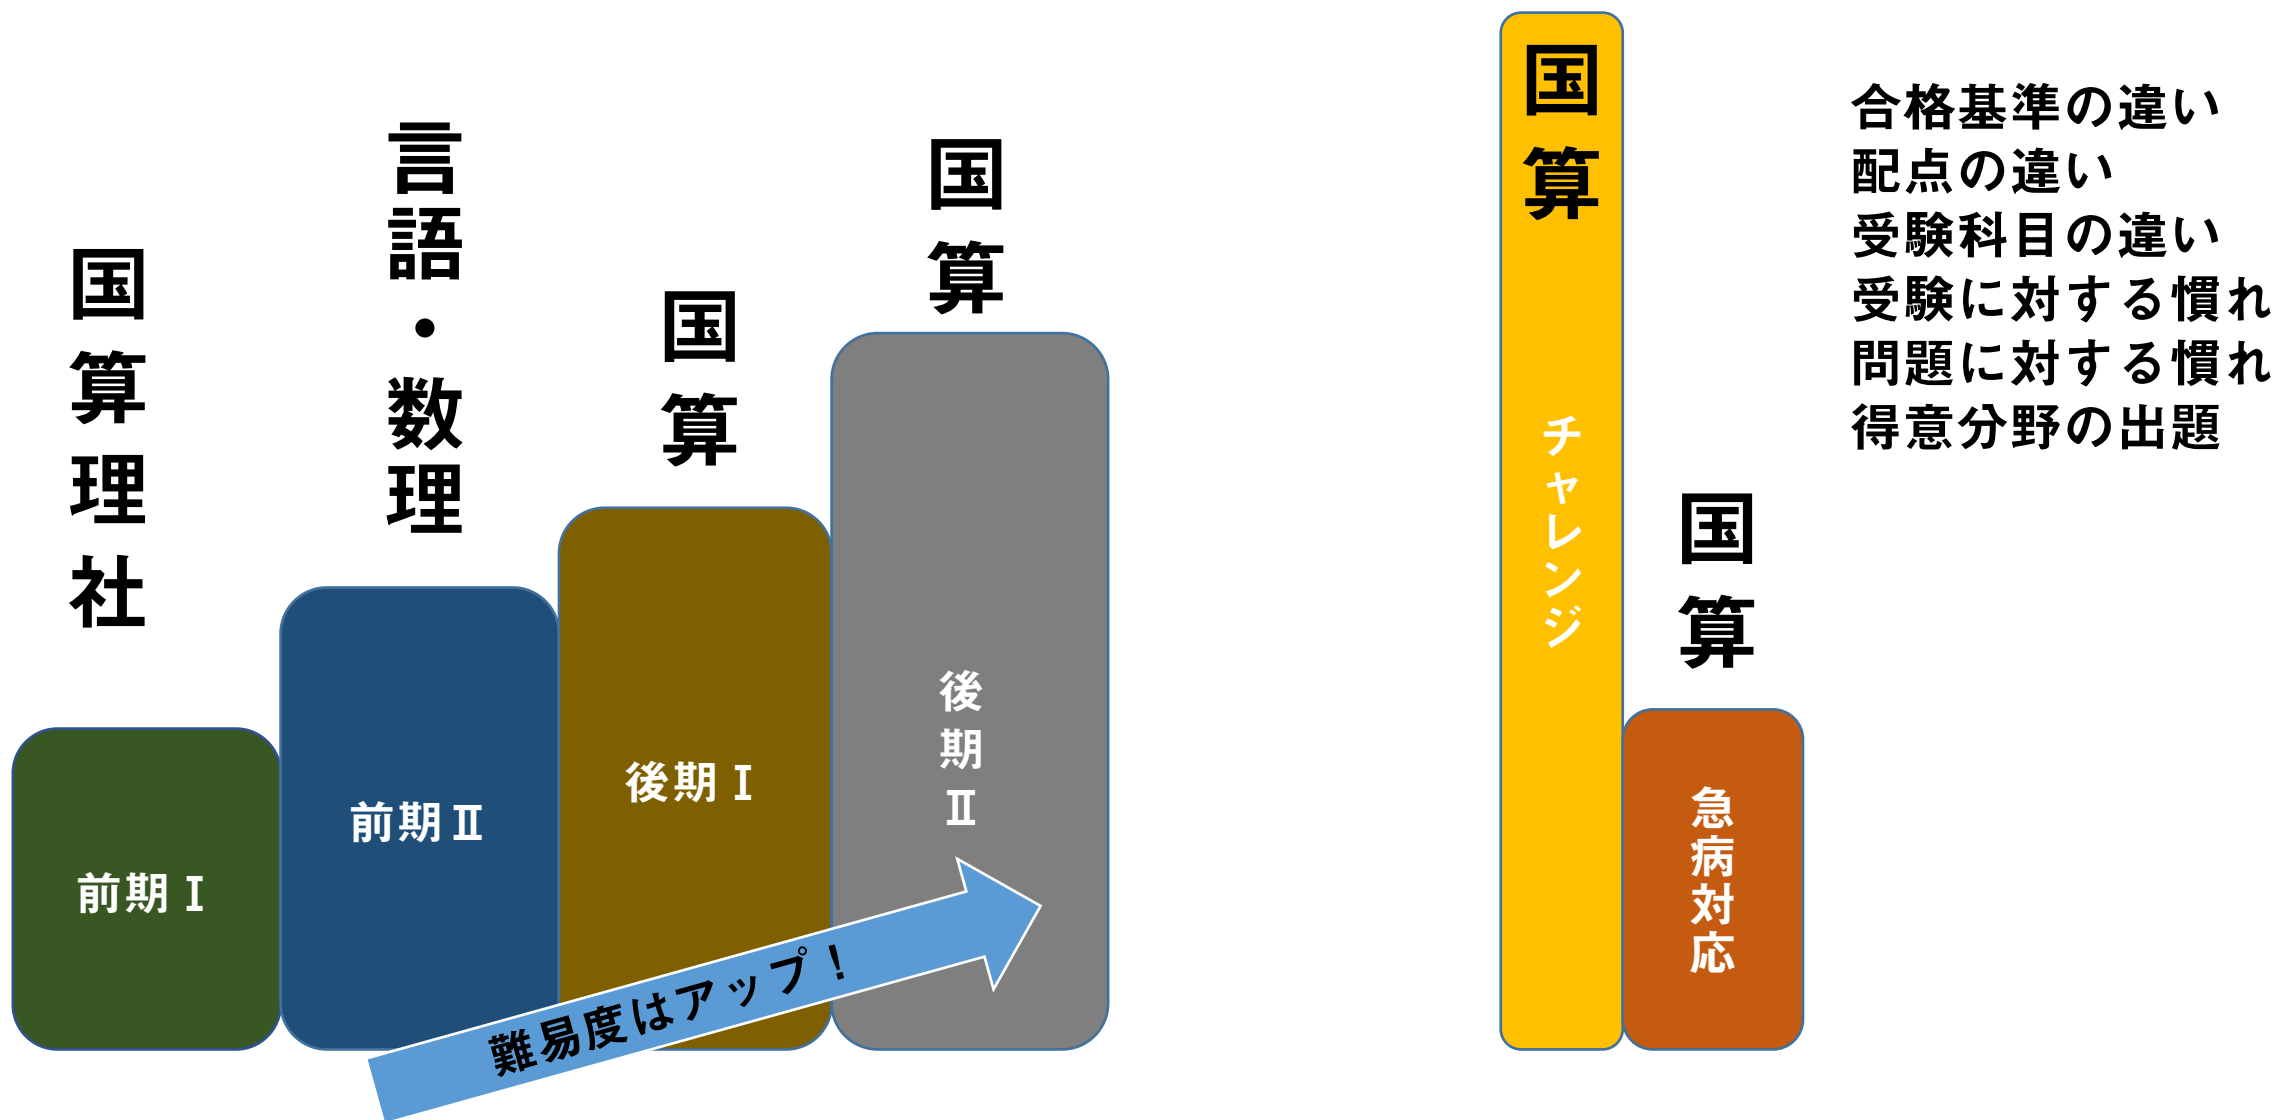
国算理社

前期Ⅰ

言語・数理

前期Ⅱ

国算

後期Ⅰ

国算

後期Ⅱ

難易度はアップ！

国算

チャレンジ

国算

急病対応

合格基準の違い
配点の違い
受験科目の違い
受験に対する慣れ
問題に対する慣れ
得意分野の出題